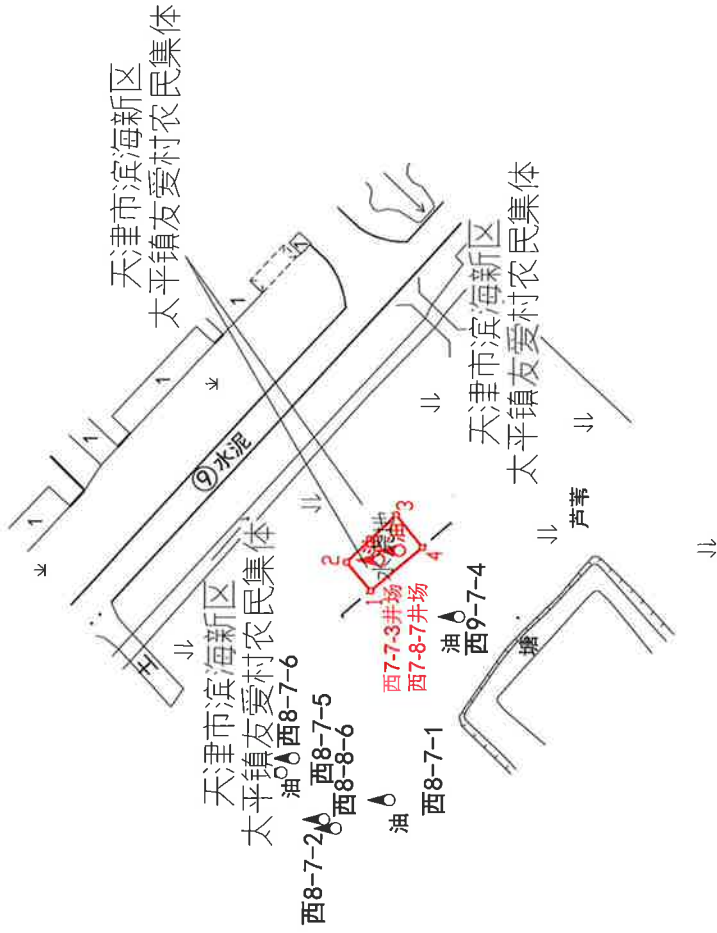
天津市滨海新区
太平镇友爱村农民集体

天津市滨海新区
太平镇友爱村农民集体

⑨水泥

天津市滨海新区
太平镇友爱村农民集体

1
1
1
1
1

2
1
3
4
西7-7-3井场
西7-8-7井场

油 西9-7-4
芦苇
塘

西8-7-6
西8-7-5
西8-8-6
油
油
西8-7-2
油
西8-7-1